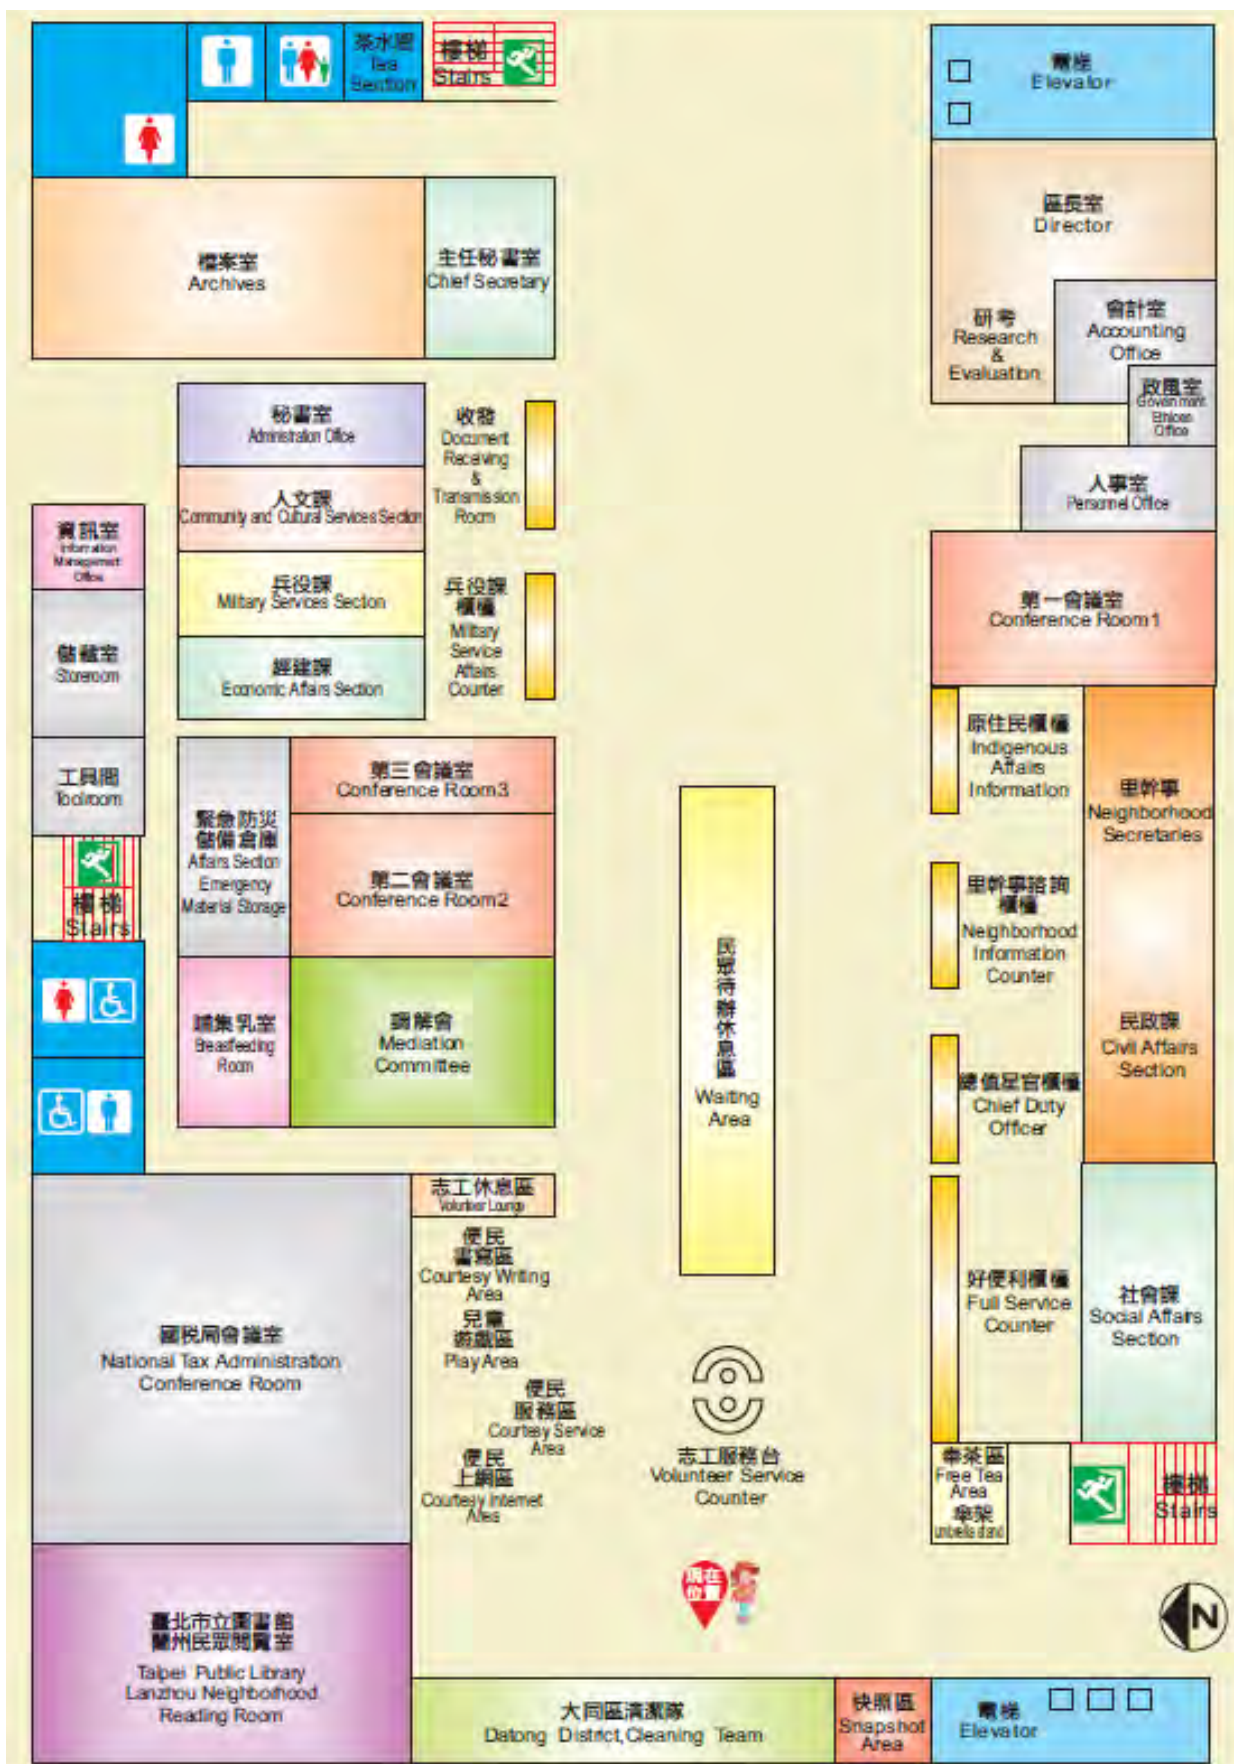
茶水間
Tea Section

樓梯
Stairs

電梯
Elevator

檔案室
Archives

主任秘書室
Chief Secretary

區長室
Director

研考
Research & Evaluation

會計室
Accounting Office

政風室
Government Ethics Office

秘書室
Administration Office

收發
Document Receiving & Transmission Room

人文課
Community and Cultural Services Section

人事室
Personnel Office

資訊室
Information Management Office

兵役課
Military Services Section

兵役課櫃檯
Military Service Affairs Counter

第一會議室
Conference Room1

儲藏室
Storeroom

經建課
Economic Affairs Section

工具間
Toolroom

緊急防災儲備倉庫
Affairs Section Emergency Material Storage

第三會議室
Conference Room3

第二會議室
Conference Room2

原住民櫃檯
Indigenous Affairs Information

里幹事
Neighborhood Secretaries

樓梯
Stairs

民眾待辦休息區
Waiting Area

里幹事諮詢櫃檯
Neighborhood Information Counter

哺集乳室
Breastfeeding Room

調解會
Mediation Committee

民政課
Civil Affairs Section

總值星官櫃檯
Chief Duty Officer

志工休息區
Volunteer Lounge

便民書寫區
Courtesy Writing Area

好便利櫃檯
Full Service Counter

社會課
Social Affairs Section

兒童遊戲區
Play Area

國稅局會議室
National Tax Administration Conference Room

便民服務區
Courtesy Service Area

便民上網區
Courtesy Internet Area

志工服務台
Volunteer Service Counter

奉茶區
Free Tea Area

傘架
umbrella stand

樓梯
Stairs

現在位置

N

臺北市立圖書館蘭州民眾閱覽室
Taipei Public Library Lanzhou Neighborhood Reading Room

大同區清潔隊
Datong District Cleaning Team

快照區
Snapshot Area

電梯
Elevator